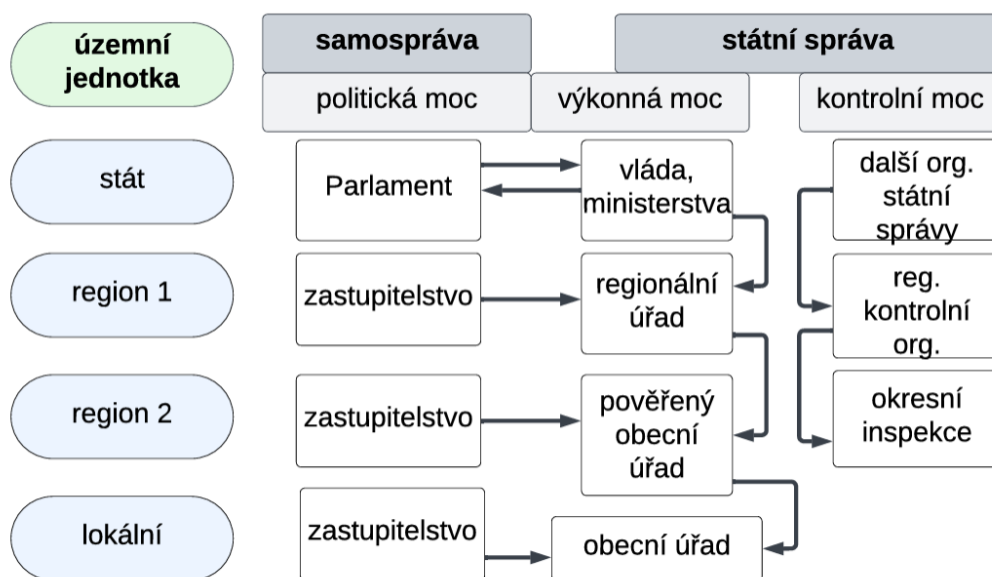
územní jednotka

samospráva

státní správa

politická moc

výkonná moc

kontrolní moc

stát

Parlament

vláda, ministerstva

další org. státní správy

region 1

zastupitelstvo

regionální úřad

reg. kontrolní org.

region 2

zastupitelstvo

pověřený obecní úřad

okresní inspekce

lokální

zastupitelstvo

obecní úřad